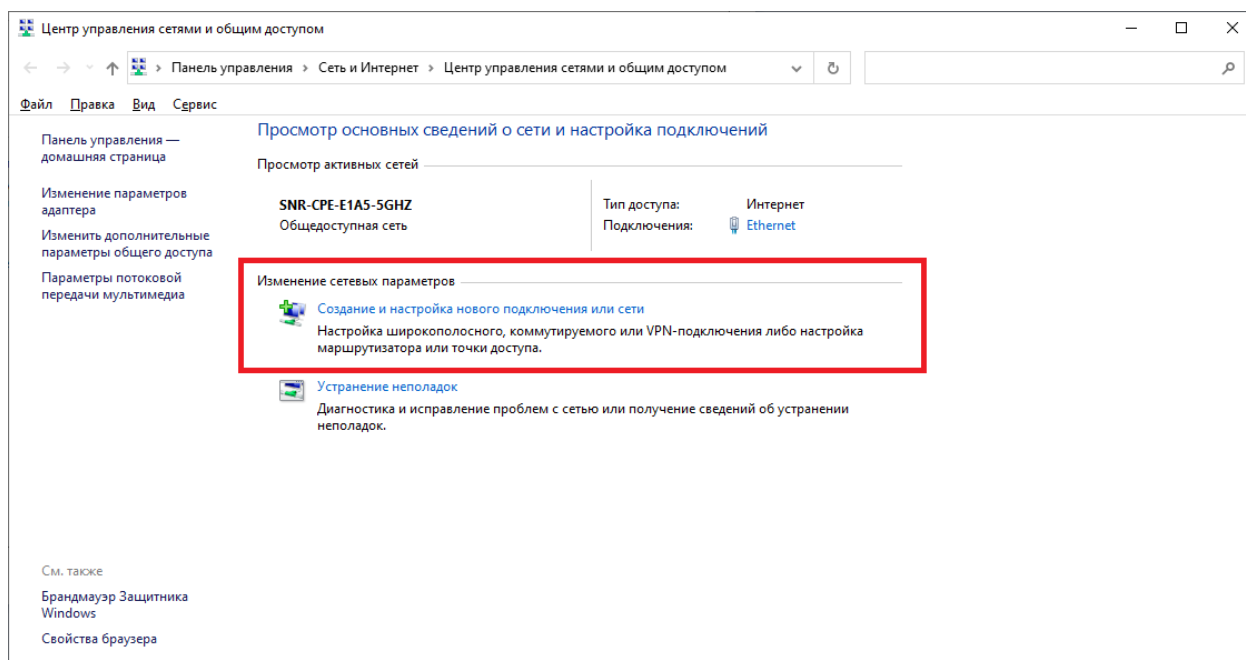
Центр управления сетями и общим доступом

Панель управления › Сеть и Интернет › Центр управления сетями и общим доступом

Файл Правка Вид Сервис

Панель управления — домашняя страница

Изменение параметров адаптера

Изменить дополнительные параметры общего доступа

Параметры потоковой передачи мультимедиа

Просмотр основных сведений о сети и настройка подключений

Просмотр активных сетей

SNR-CPE-E1A5-5GHZ
Общедоступная сеть

Тип доступа: Интернет
Подключения: Ethernet

Изменение сетевых параметров

Создание и настройка нового подключения или сети
Настройка широкополосного, коммутируемого или VPN-подключения либо настройка маршрутизатора или точки доступа.

Устранение неполадок
Диагностика и исправление проблем с сетью или получение сведений об устранении неполадок.

См. также

Брандмауэр Защитника Windows

Свойства браузера